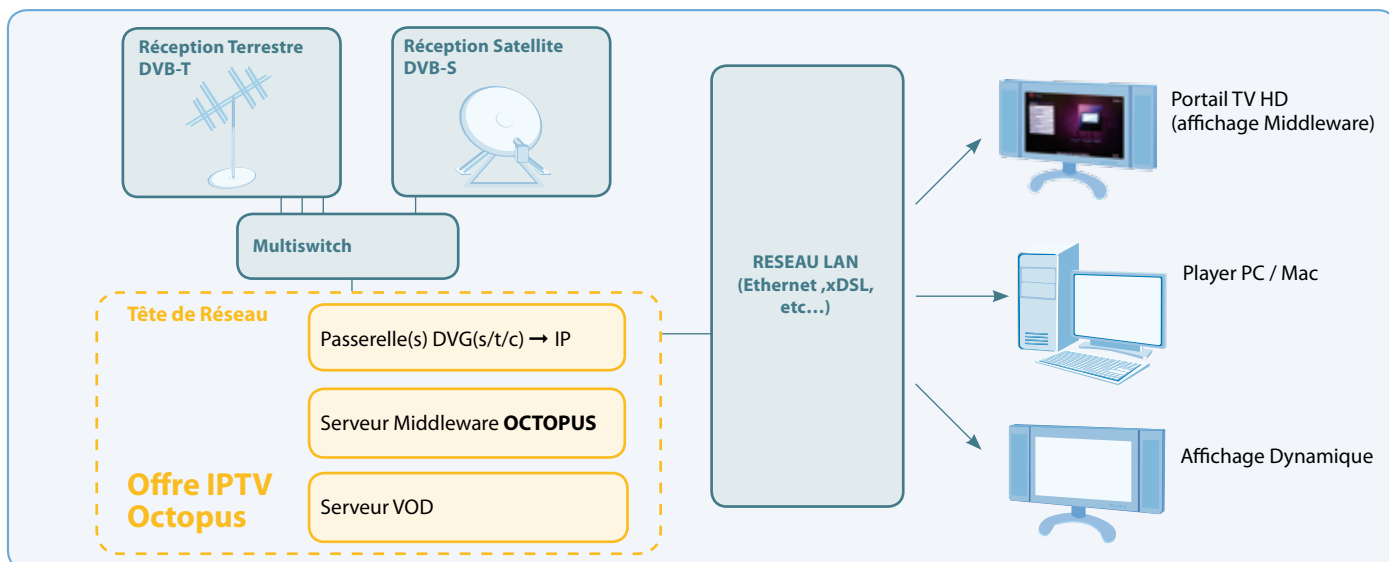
Réception Terrestre DVB-T

Réception Satellite DVB-S

Multiswitch

Tête de Réseau

Passerelle(s) DVG(s/t/c) ➞ IP

Serveur Middleware **OCTOPUS**

Offre IPTV Octopus

Serveur VOD

RESEAU LAN (Ethernet ,xDSL, etc...)

Portail TV HD (affichage Middleware)

Player PC / Mac

Affichage Dynamique